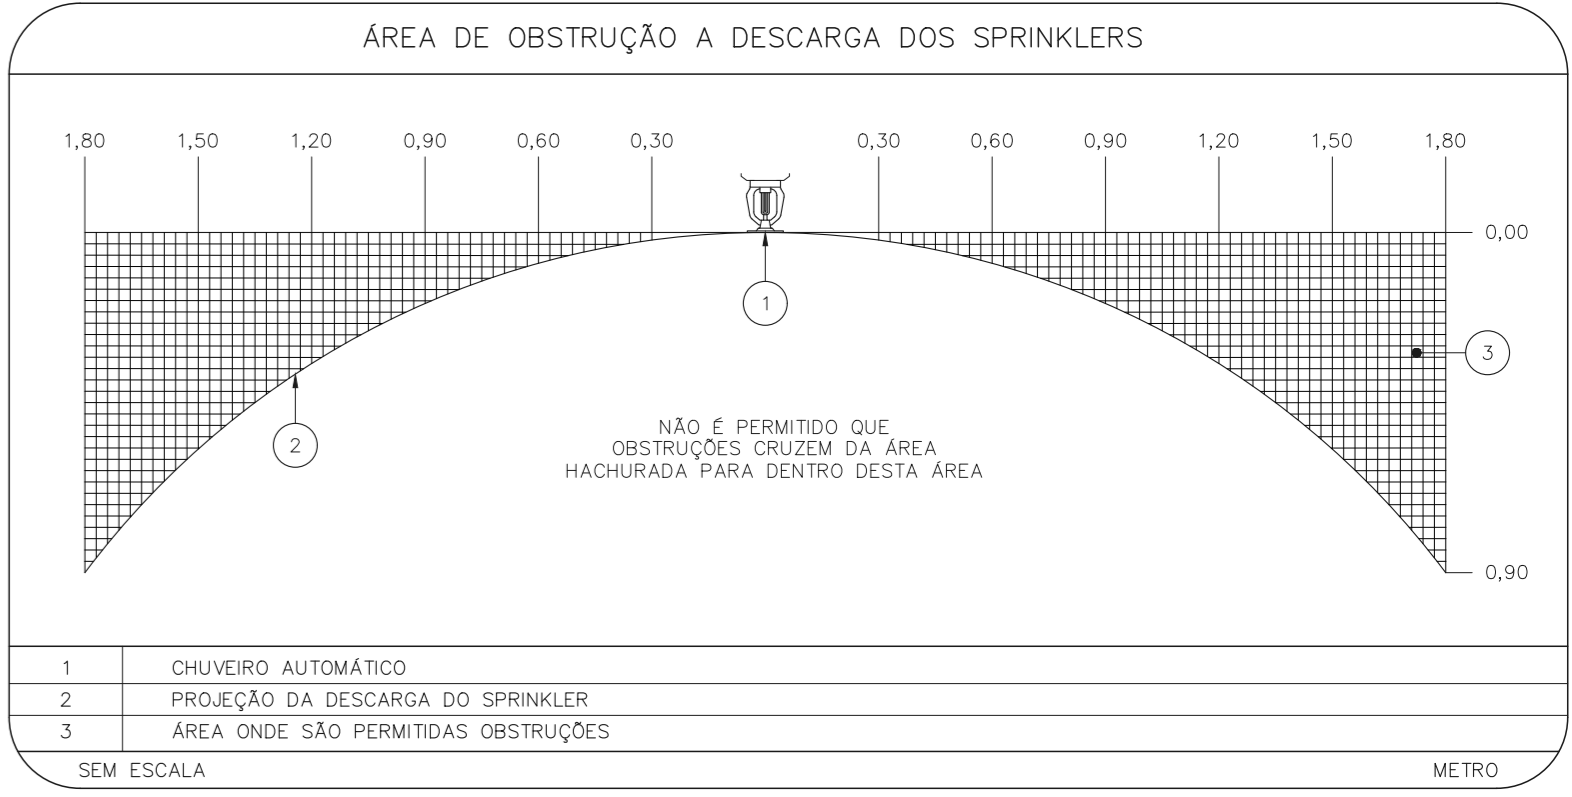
ÁREA DE OBSTRUÇÃO A DESCARGA DOS SPRINKLERS

1,80 1,50 1,20 0,90 0,60 0,30 0,30 0,60 0,90 1,20 1,50 1,80

0,00

1

3

2

NÃO É PERMITIDO QUE OBSTRUÇÕES CRUZEM DA ÁREA HACHURADA PARA DENTRO DESTA ÁREA

0,90

| 1 | CHUVEIRO AUTOMÁTICO |
|---|---|
| 2 | PROJEÇÃO DA DESCARGA DO SPRINKLER |
| 3 | ÁREA ONDE SÃO PERMITIDAS OBSTRUÇÕES |

SEM ESCALA

METRO